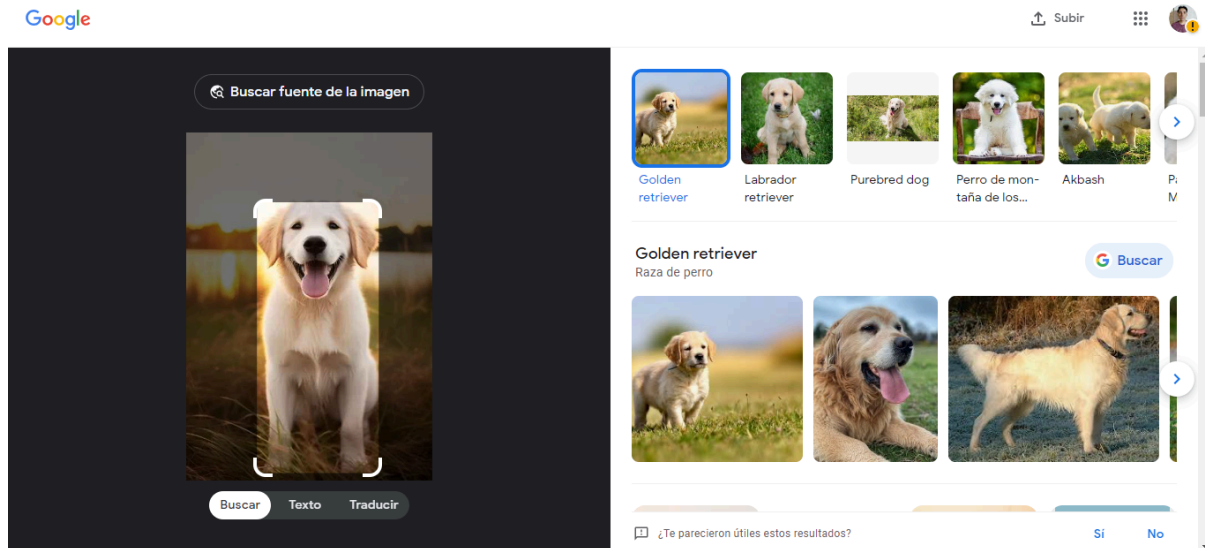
Google

Subir

Buscar fuente de la imagen

Buscar Texto Traducir

Golden retriever

Labrador retriever

Purebred dog

Perro de montaña de los...

Akbash

Pa M

Golden retriever
Raza de perro

Buscar

¿Te parecieron útiles estos resultados?

Sí

No